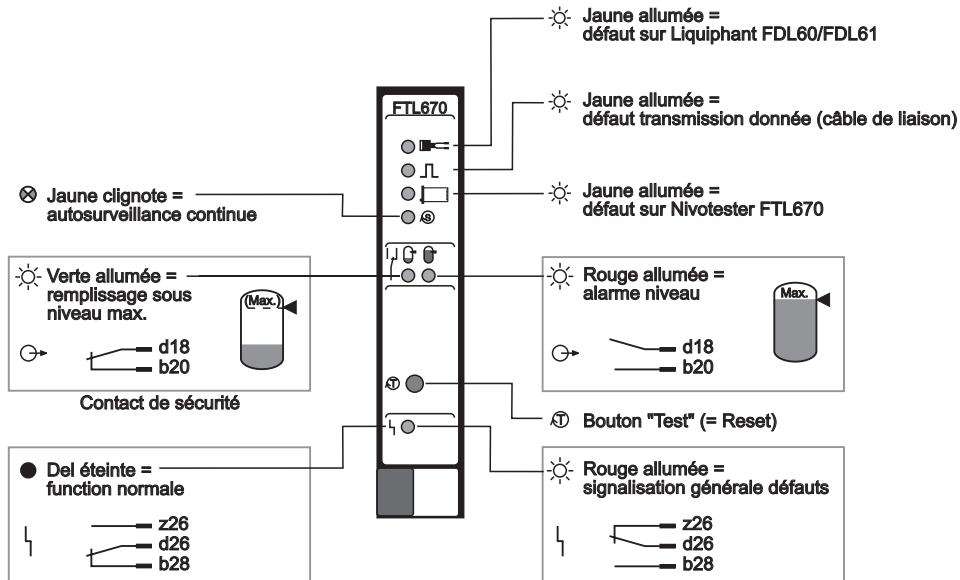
Jaune allumée =
défaut sur Liquiphant FDL60/FDL61

FTL670

Jaune allumée =
défaut transmission donnée (câble de liaison)

Jaune clignote =
autosurveillance continue

Jaune allumée =
défaut sur Nivotester FTL670

Verte allumée =
remplissage sous
niveau max.

Max.

d18
b20

Contact de sécurité

Rouge allumée =
alarme niveau

Max.

d18
b20

Bouton "Test" (= Reset)

Del éteinte =
function normale

z26
d26
b28

Rouge allumée =
signalisation générale défauts

z26
d26
b28